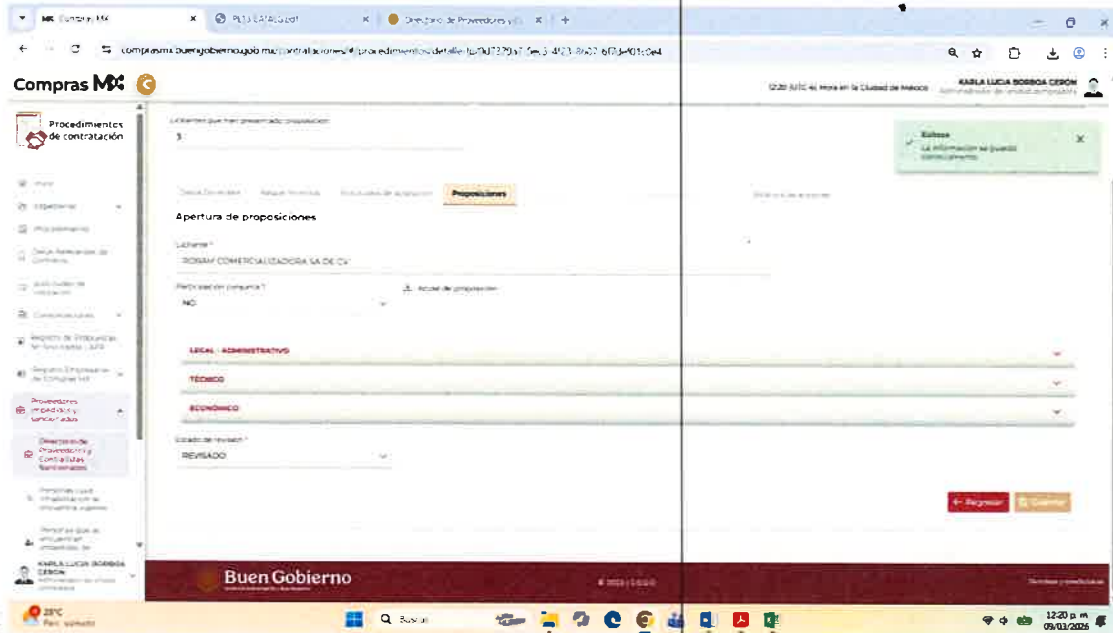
MX ComprasMX
PLS CATALOGO
Directorio de Proveedores y C
comprasmx.buengobierno.gob.mx/contrataciones/#/procedimientos/detalle/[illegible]

Compras MX

12:20 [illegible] Hora en la Ciudad de México
KARLA LUCIA BORBOA CERON
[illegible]

Procedimientos de contratación

Inicio
Expedientes
Procedimientos
Datos Relevantes de Contratos
Anticipos de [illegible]
Comunicaciones
Registro de Empresas de Inscritas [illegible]
Registro Empresas de ComprasMX
Proveedores impedidos y sancionados
Directorio de Proveedores y Contratistas Sancionados
Personas que se encuentran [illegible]
Personas que se encuentran impedidas de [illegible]
KARLA LUCIA BORBOA CERON
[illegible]

Licitantes que han presentado proposición
3

Éxito
La información se guardó correctamente

Datos Generales
Requerimientos
Solicitudes de aclaración
Proposiciones
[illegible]

Apertura de proposiciones

Licitante *
ROBAM COMERCIALIZADORA SA DE CV

Participación conjunta *
NO

Acuse de proposición

LEGAL - ADMINISTRATIVO
TÉCNICO
ECONÓMICO

Estado de revisión *
REVISADO

Regresar
Guardar

Buen Gobierno
© 2025 | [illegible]
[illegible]

28°C
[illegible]
Buscar
12:20 p. m.
09/03/2026